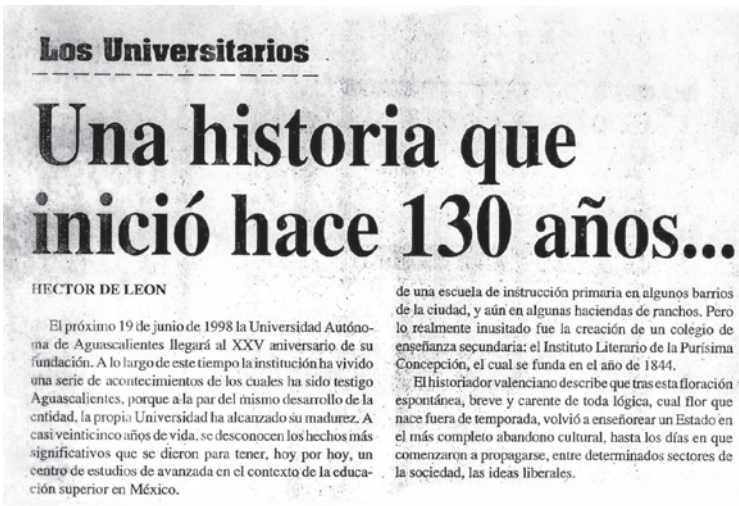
Los Universitarios

Una historia que inició hace 130 años...

HECTOR DE LEON

El próximo 19 de junio de 1998 la Universidad Autónoma de Aguascalientes llegará al XXV aniversario de su fundación. A lo largo de este tiempo la institución ha vivido una serie de acontecimientos de los cuales ha sido testigo Aguascalientes, porque a la par del mismo desarrollo de la entidad, la propia Universidad ha alcanzado su madurez. A casi veinticinco años de vida, se desconocen los hechos más significativos que se dieron para tener, hoy por hoy, un centro de estudios de avanzada en el contexto de la educación superior en México.

de una escuela de instrucción primaria en algunos barrios de la ciudad, y aún en algunas haciendas de ranchos. Pero lo realmente inusitado fue la creación de un colegio de enseñanza secundaria: el Instituto Literario de la Purísima Concepción, el cual se funda en el año de 1844.

El historiador valenciano describe que tras esta floración espontánea, breve y carente de toda lógica, cual flor que nace fuera de temporada, volvió a enseñorear un Estado en el más completo abandono cultural, hasta los días en que comenzaron a propagarse, entre determinados sectores de la sociedad, las ideas liberales.